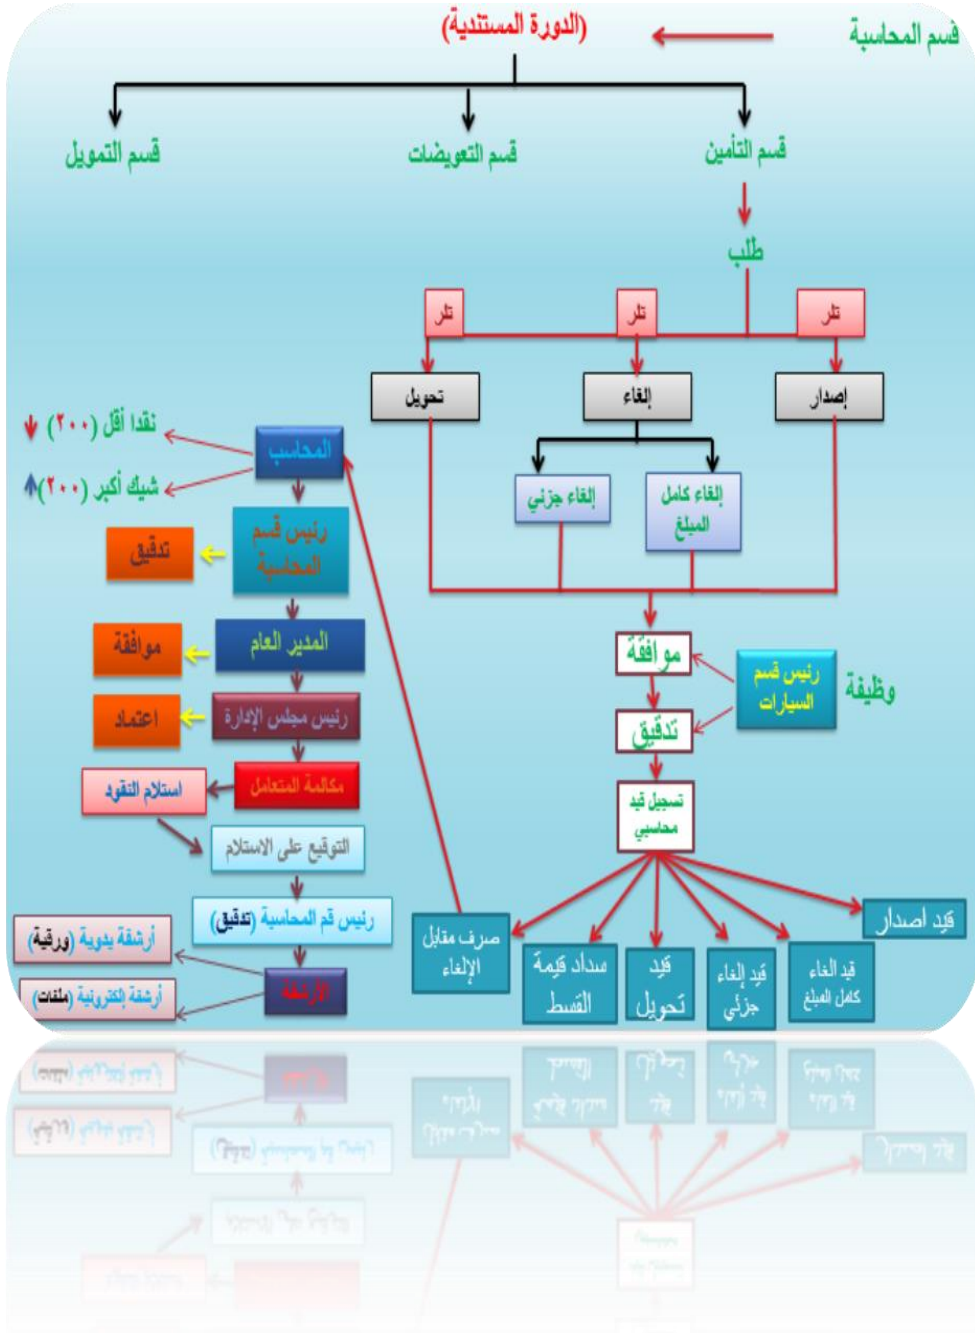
قسم المحاسبة
(الدورة المستندية)
قسم التأمين
قسم التعويضات
قسم التمويل
طلب
تلر
تلر
تلر
إصدار
إلغاء
تحويل
إلغاء كامل المبلغ
إلغاء جزئي
موافقة
تدقيق
رئيس قسم السيارات
وظيفة
تسجيل قيد محاسبي
قيد اصدار
قيد الغاء كامل المبلغ
قيد إلغاء جزئي
قيد تحويل
سداد قيمة القسط
صرف مقابل الإلغاء
المحاسب
نقدا أقل (٢٠٠)
شيك أكبر (٢٠٠)
رئيس قسم المحاسبة
تدقيق
المدير العام
موافقة
رئيس مجلس الإدارة
اعتماد
مكالمة المتعامل
استلام النقود
التوقيع على الاستلام
رئيس قم المحاسبة (تدقيق)
الأرشفة
أرشفة يدوية (ورقية)
أرشفة إلكترونية (ملفات)